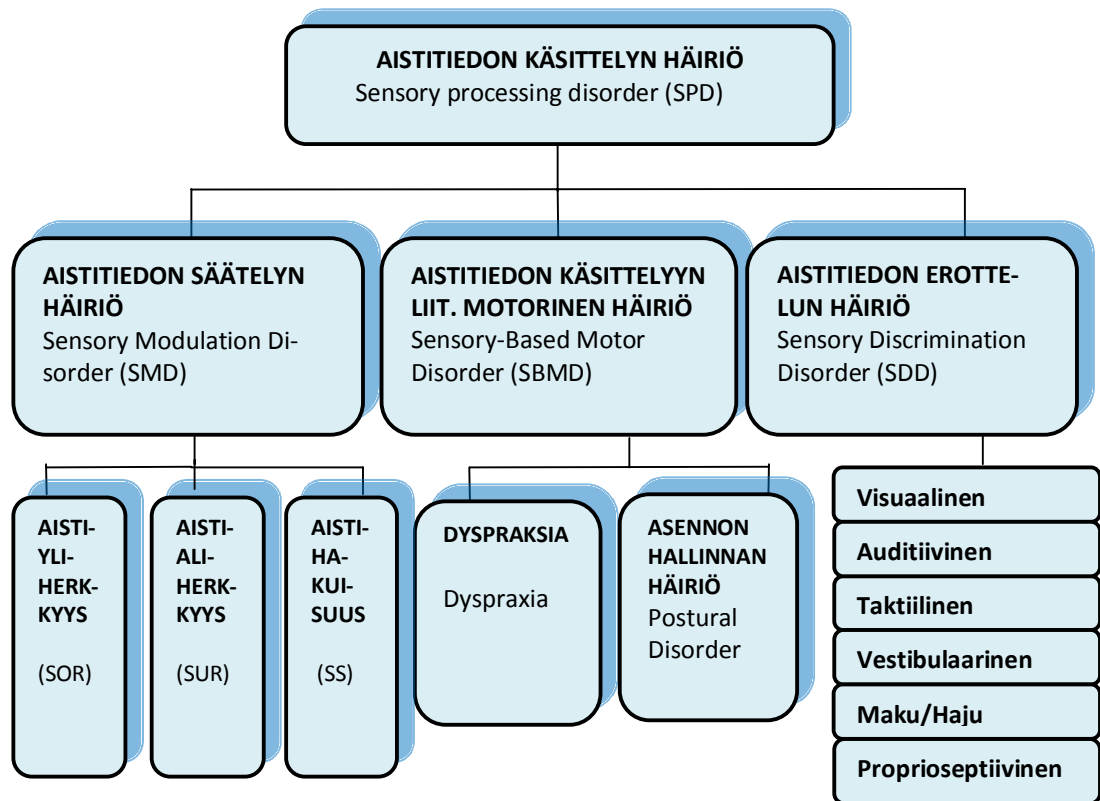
AISTITIEDON KÄSITTELYN HÄIRIÖ
Sensory processing disorder (SPD)

AISTITIEDON SÄÄTELYN HÄIRIÖ
Sensory Modulation Disorder (SMD)

AISTITIEDON KÄSITTELYYN LIIT. MOTORINEN HÄIRIÖ
Sensory-Based Motor Disorder (SBMD)

AISTITIEDON EROTTELUN HÄIRIÖ
Sensory Discrimination Disorder (SDD)

AISTI-YLI-HERK-KYYS
(SOR)

AISTI-ALI-HERK-KYYS
(SUR)

AISTI-HA-KUI-SUUS
(SS)

DYSPRAKSIA
Dyspraxia

ASENNON HALLINNAN HÄIRIÖ
Postural Disorder

Visuaalinen

Auditiivinen

Taktiilinen

Vestibulaarinen

Maku/Haju

Proprioseptiivinen